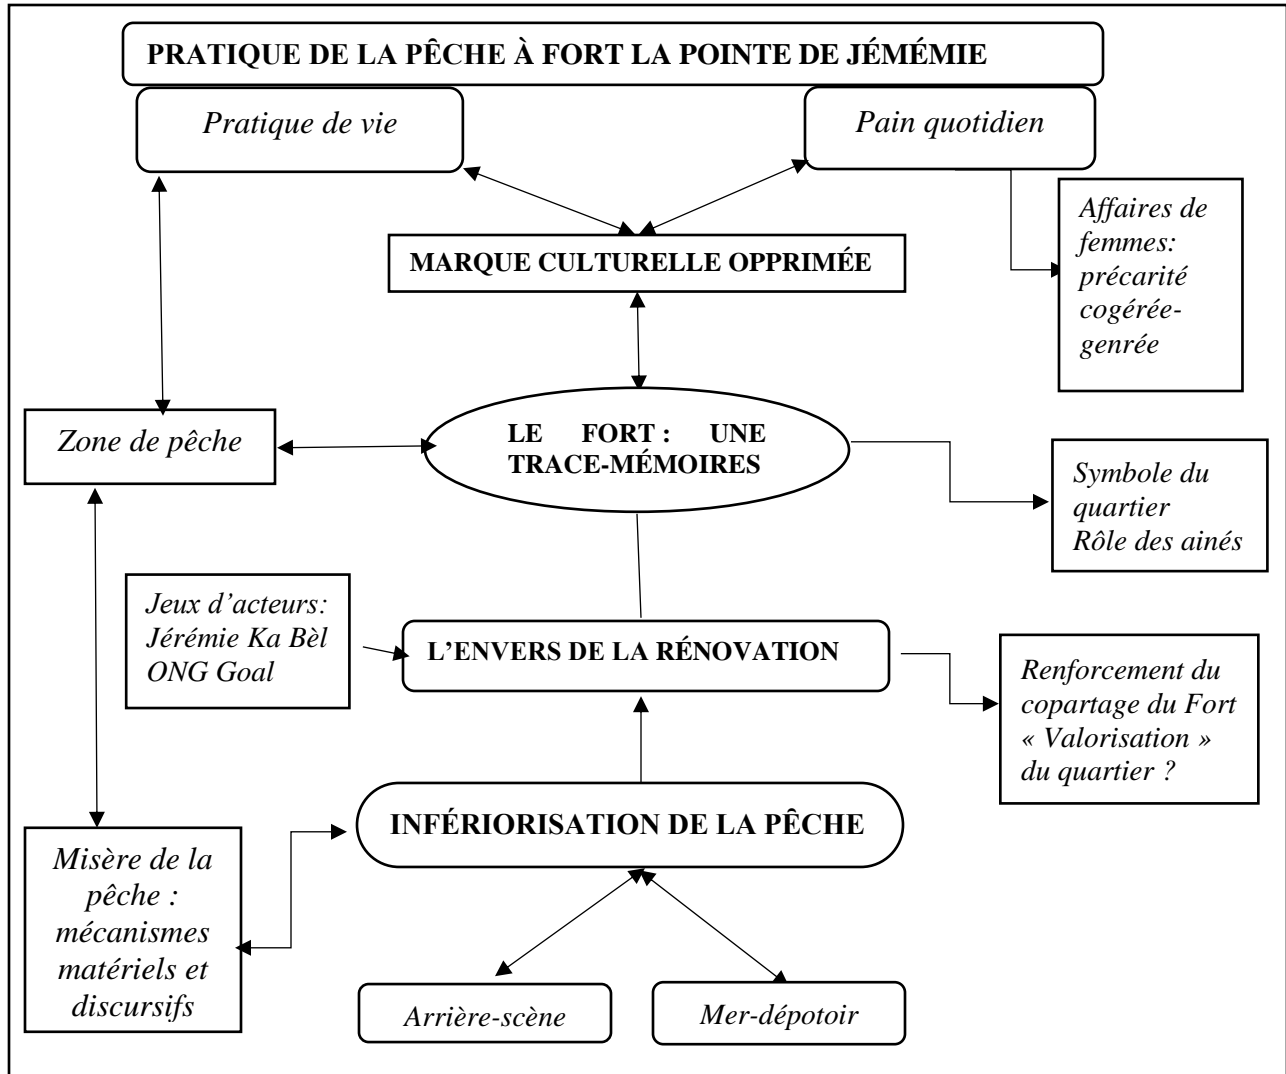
PRATIQUE DE LA PÊCHE À FORT LA POINTE DE JÉMÉMIE

Pratique de vie

Pain quotidien

MARQUE CULTURELLE OPPRIMÉE

Affaires de femmes: précarité cogérée-genrée

Zone de pêche

LE FORT : UNE TRACE-MÉMOIRES

Symbole du quartier
Rôle des ainés

Jeux d'acteurs: Jérémie Ka Bèl ONG Goal

L'ENVERS DE LA RÉNOVATION

Renforcement du copartage du Fort « Valorisation » du quartier ?

INFÉRIORISATION DE LA PÊCHE

Misère de la pêche : mécanismes matériels et discursifs

Arrière-scène

Mer-dépotoir